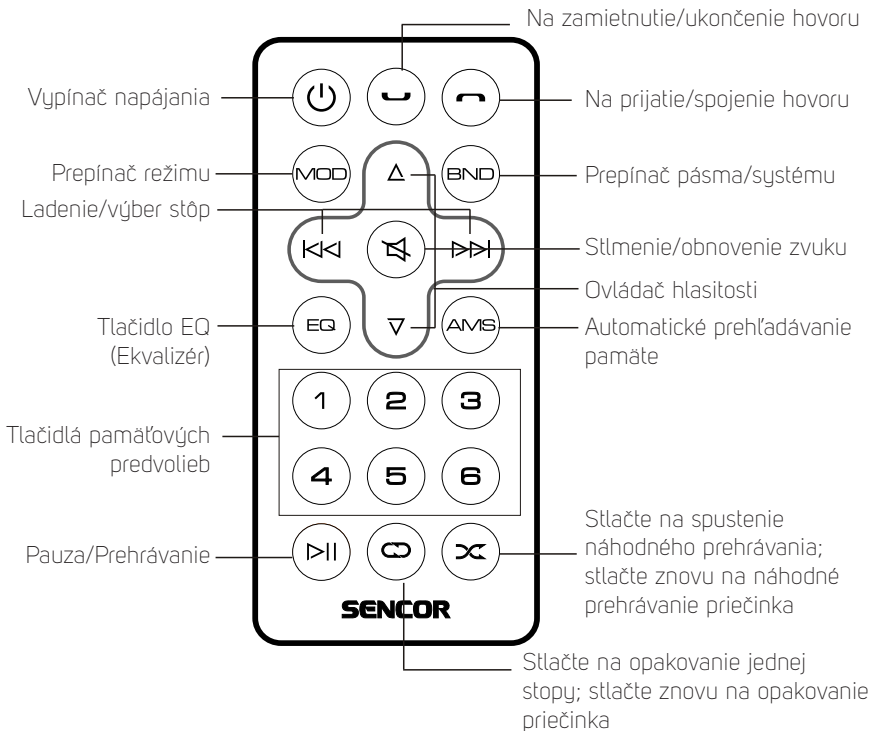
Na zamietnutie/ukončenie hovoru

Vypínač napájania

Na prijatie/spojenie hovoru

Prepínač režimu

MOD

BND

Prepínač pásma/systému

Ladenie/výber stôp

Stlmenie/obnovenie zvuku

Ovládač hlasitosti

Tlačidlo EQ (Ekvalizér)

EQ

AMS

Automatické prehľadávanie pamäte

1 2 3

Tlačidlá pamäťových predvolieb

4 5 6

Pauza/Prehrávanie

Stlačte na spustenie náhodného prehrávania; stlačte znovu na náhodné prehrávanie priečinka

SENCOR

Stlačte na opakovanie jednej stopy; stlačte znovu na opakovanie priečinka